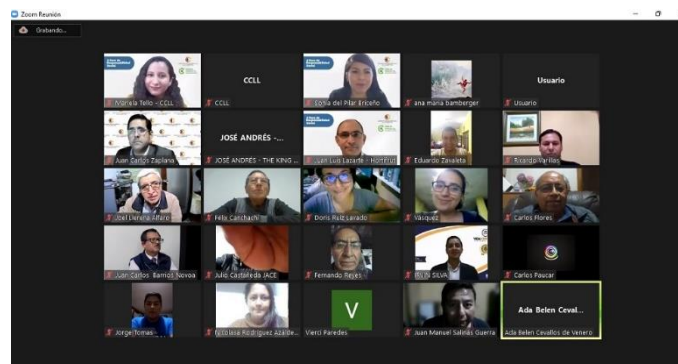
Zoom Reunión

Grabando...

Mariela Tello - CCLL

CCLL

CCLL

Sonia del Pilar Briceño

ana maria bamberger

Usuario

Usuario

Juan Carlos Zapiano

JOSÉ ANDRÉS -...

JOSÉ ANDRÉS - THE KING ...

Juan Luis Lazarte - Horteru

Eduardo Zavaleta

Ricardo Varillas

Ubel Llerena Alfaro

Félix Canchachi

Doris Ruiz Lazado

Vásquez

Carlos Flores

Juan Carlos Barrios Novoa

Julio Castañeda JACE

Fernando Rejes

RUTH SILVA

Carlos Paucar

Jorge Tomas

Fiorella Rodriguez Azalde

V

Vierci Paredes

Juan Manuel Salinas Guerra

Ada Belen Ceval...

Ada Belen Cevallos de Venero